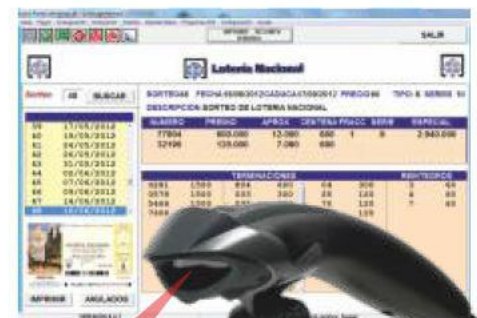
SALIR

Loteria Nacional

Sorteo: 68 BUSCAR

SORTEO:68 FECHA:15/08/2012 CADUCA:15/08/2012 PREGO:60 TIPO: 5 SERIES: 51

DESCRIPCION: SORTEO DE LOTERIA NACIONAL

| NUMERO | PREMIO | APROX. | CENTENA | FRACC. | SERIE | ESPECIAL |
|---|---|---|---|---|---|---|
| 77804 | 600.000 | 12.000 | 600 | 1 | 8 | 2.940.000 |
| 32496 | 120.000 | 7.000 | 600 | | | |

| 59 | 17/05/2012 |
|---|---|
| 60 | 19/05/2012 |
| 61 | 24/05/2012 |
| 62 | 26/05/2012 |
| 63 | 31/05/2012 |
| 64 | 02/06/2012 |
| 65 | 07/06/2012 |
| 66 | 09/06/2012 |
| 67 | 14/06/2012 |
| 68 | 15/08/2012 |

TERMINACIONES

REINTEGROS

| 8281 | 1500 | 804 | 600 | 04 | 300 | 3 | 60 |
|---|---|---|---|---|---|---|---|
| 0576 | 1500 | 881 | 300 | 26 | 120 | 6 | 60 |
| 5466 | 1500 | | | 75 | 120 | 7 | 60 |
| 7464 | | | | | 120 | | |

IMPRIMIR ANULADOS